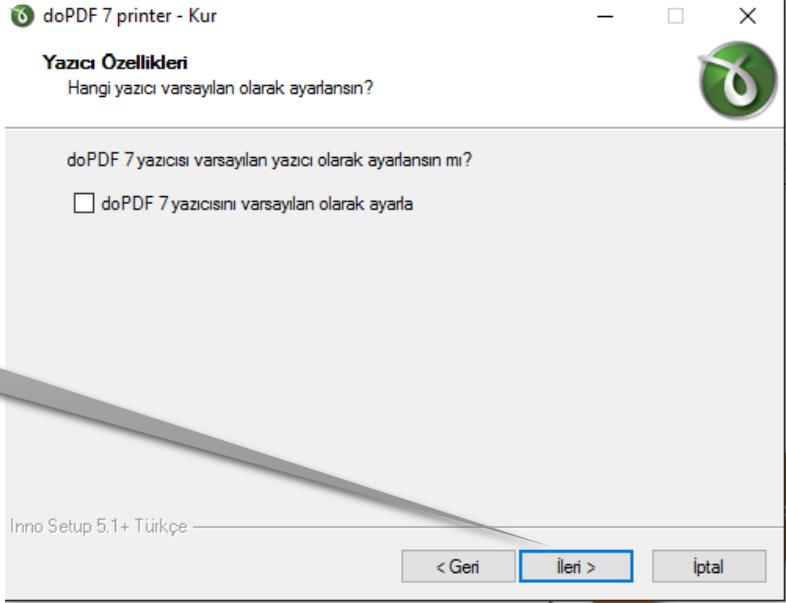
doPDF 7 printer - Kur

Yazıcı Özellikleri

Hangi yazıcı varsayılan olarak ayarlansın?

doPDF 7 yazıcısı varsayılan yazıcı olarak ayarlansın mı?

doPDF 7 yazıcısını varsayılan olarak ayarla

Inno Setup 5.1+ Türkçe

< Geri

İleri >

İptal